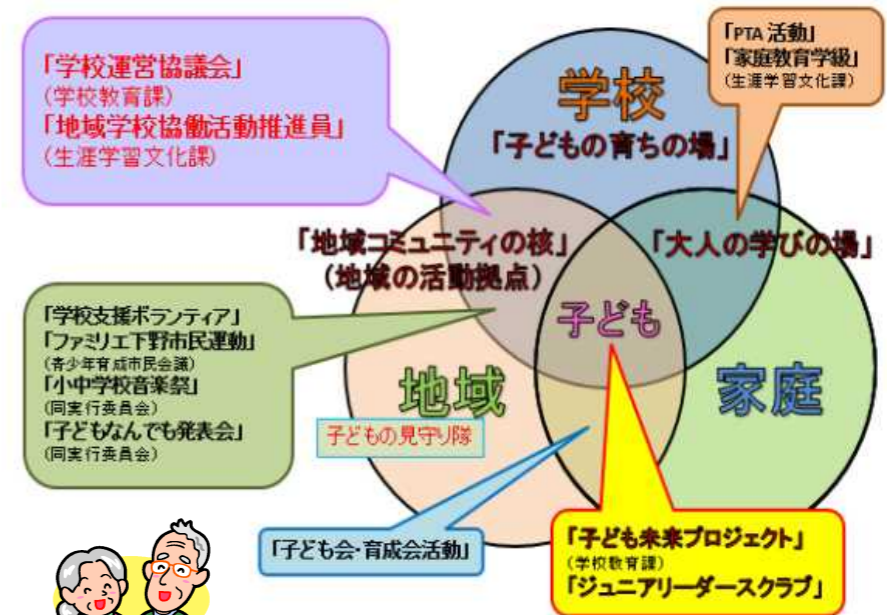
「学校運営協議会」
(学校教育課)
「地域学校協働活動推進員」
(生涯学習文化課)

「PTA 活動」
「家庭教育学級」
(生涯学習文化課)

学校
「子どもの育ちの場」

「地域コミュニティの核」
(地域の活動拠点)

「大人の学びの場」

子ども

「学校支援ボランティア」
「ファミリエ下野市民運動」
(青少年育成市民会議)
「小中学校音楽祭」
(同実行委員会)
「子どもなんでも発表会」
(同実行委員会)

地域

家庭

子どもの見守り隊

「子ども会・育成会活動」

「子ども未来プロジェクト」
(学校教育課)
「ジュニアリーダースクラブ」